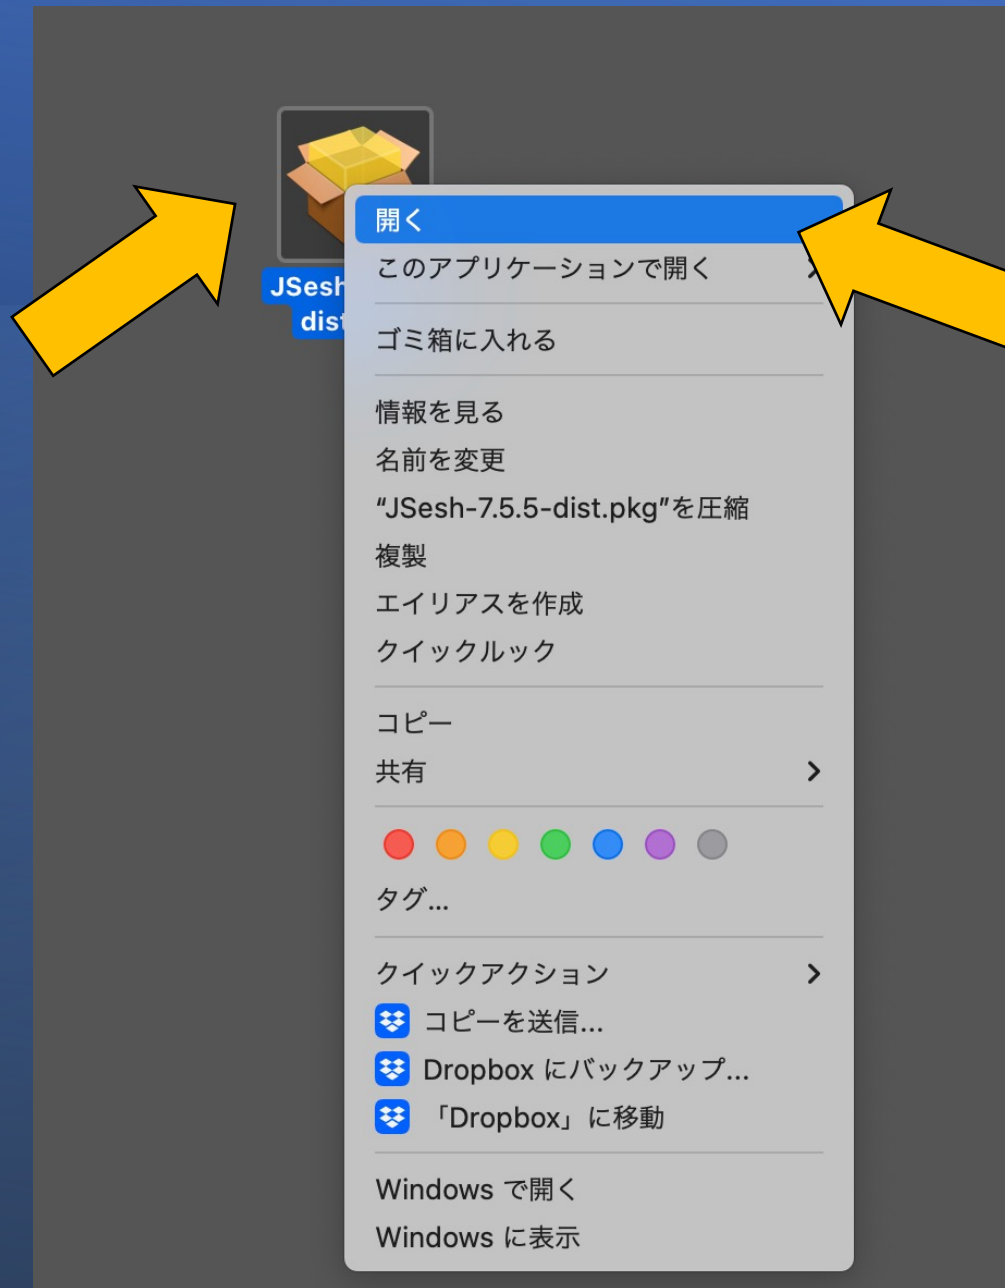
JSesh
dist

開く
このアプリケーションで開く
ゴミ箱に入れる
情報を見る
名前を変更
“JSesh-7.5.5-dist.pkg”を圧縮
複製
エイリアスを作成
クイックルック
コピー
共有
タグ...
クイックアクション
コピーを送信...
Dropbox にバックアップ...
「Dropbox」に移動
Windows で開く
Windows に表示